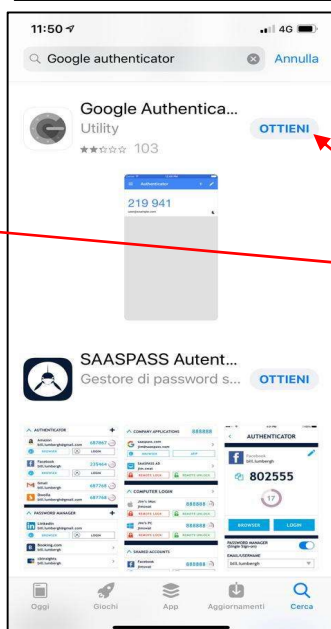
11:50
4G

Google authenticator
Annulla

Google Authentica...
Utility
103
OTTIENI

Authenticator
219 941

SAASPASS Autent...
Gestore di password s...
OTTIENI

AUTHENTICATOR
Amazon
687867
Facebook
235464
Gmail
687768
Dwolla
687768
PASSWORD MANAGER
LinkedIn
Booking.com

COMPANY APPLICATIONS
COMPUTER LOGIN
SHARED ACCOUNTS
Facebook

AUTHENTICATOR
Facebook
802555
17
BROWSER
LOGIN
PASSWORD MANAGER

Oggi
Giochi
App
Aggiornamenti
Cerca